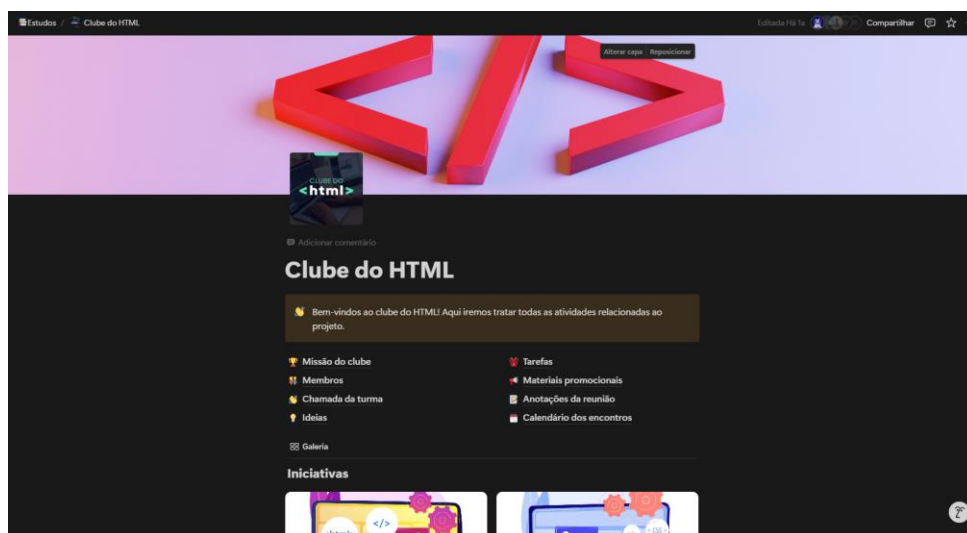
Estudos / Clube do HTML

Editada Há 1a Compartilhar

Alterar capa Reposicionar

CLUBE DO
<html>

Adicionar comentário

Clube do HTML

Bem-vindos ao clube do HTML! Aqui iremos tratar todas as atividades relacionadas ao projeto.

Missão do clube
Membros
Chamada da turma
Ideias

Tarefas
Materiais promocionais
Anotações da reunião
Calendário dos encontros

Galeria

Iniciativas

</>